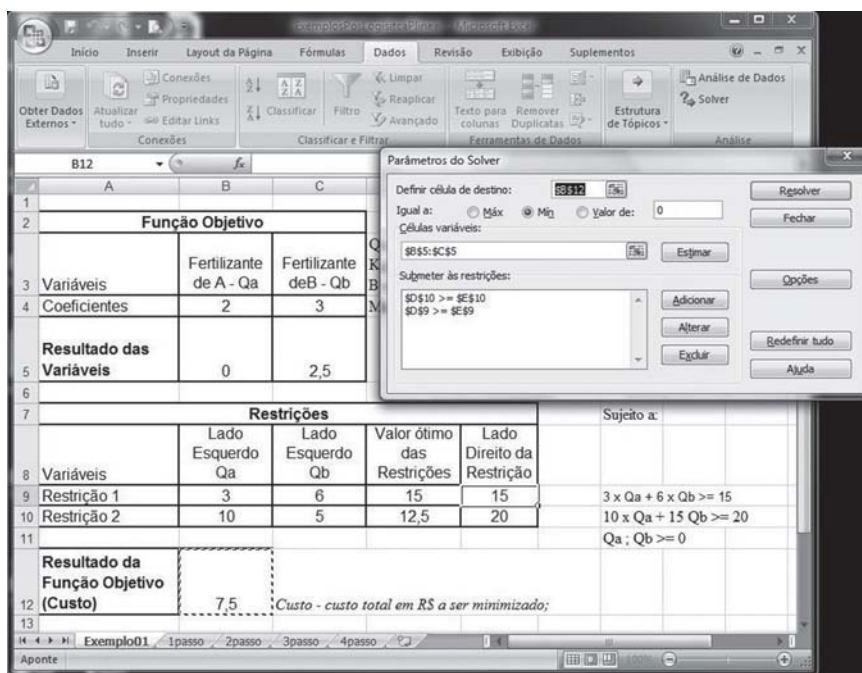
exemplosPesquisaPlinio - Microsoft Excel

Início Inserir Layout da Página Fórmulas Dados Revisão Exibição Suplementos

Obter Dados Externos Atualizar tudo Conexões Propriedades Editar Links Conexões Classificar Filtro Limpar Reaplicar Avançado Classificar e Filtrar Texto para colunas Remover Duplicatas Ferramentas de Dados Estrutura de Tópicos Análise de Dados Solver Análise

B12 $f_x$

Parâmetros do Solver

Definir célula de destino: $B$12

Igual a: Máx Mín Valor de: 0

Células variáveis:

$B$5:$C$5

Estimar

Submeter às restrições:

$D$10 >= $E$10
$D$9 >= $E$9

Adicionar

Alterar

Excluir

Resolver

Fechar

Opções

Redefinir tudo

Ajuda

| | A | B | C | D | E |
|---|---|---|---|---|---|
| 1 | | | | | |
| 2 | Função Objetivo | | | | |
| 3 | Variáveis | Fertilizante de A - Qa | Fertilizante deB - Qb | | |
| 4 | Coeficientes | 2 | 3 | | |
| 5 | Resultado das Variáveis | 0 | 2,5 | | |
| 6 | | | | | |
| 7 | Restrições | | | | |
| 8 | Variáveis | Lado Esquerdo Qa | Lado Esquerdo Qb | Valor ótimo das Restrições | Lado Direito da Restrição |
| 9 | Restrição 1 | 3 | 6 | 15 | 15 |
| 10 | Restrição 2 | 10 | 5 | 12,5 | 20 |
| 11 | | | | | |
| 12 | Resultado da Função Objetivo (Custo) | 7,5 | Custo - custo total em R$ a ser minimizado; | | |
| 13 | | | | | |

Sujeito a:

$3 \times Qa + 6 \times Qb >= 15$

$10 \times Qa + 15\ Qb >= 20$

$Qa ; Qb >= 0$

Exemplo01 1passo 2passo 3passo 4passo

Aponte